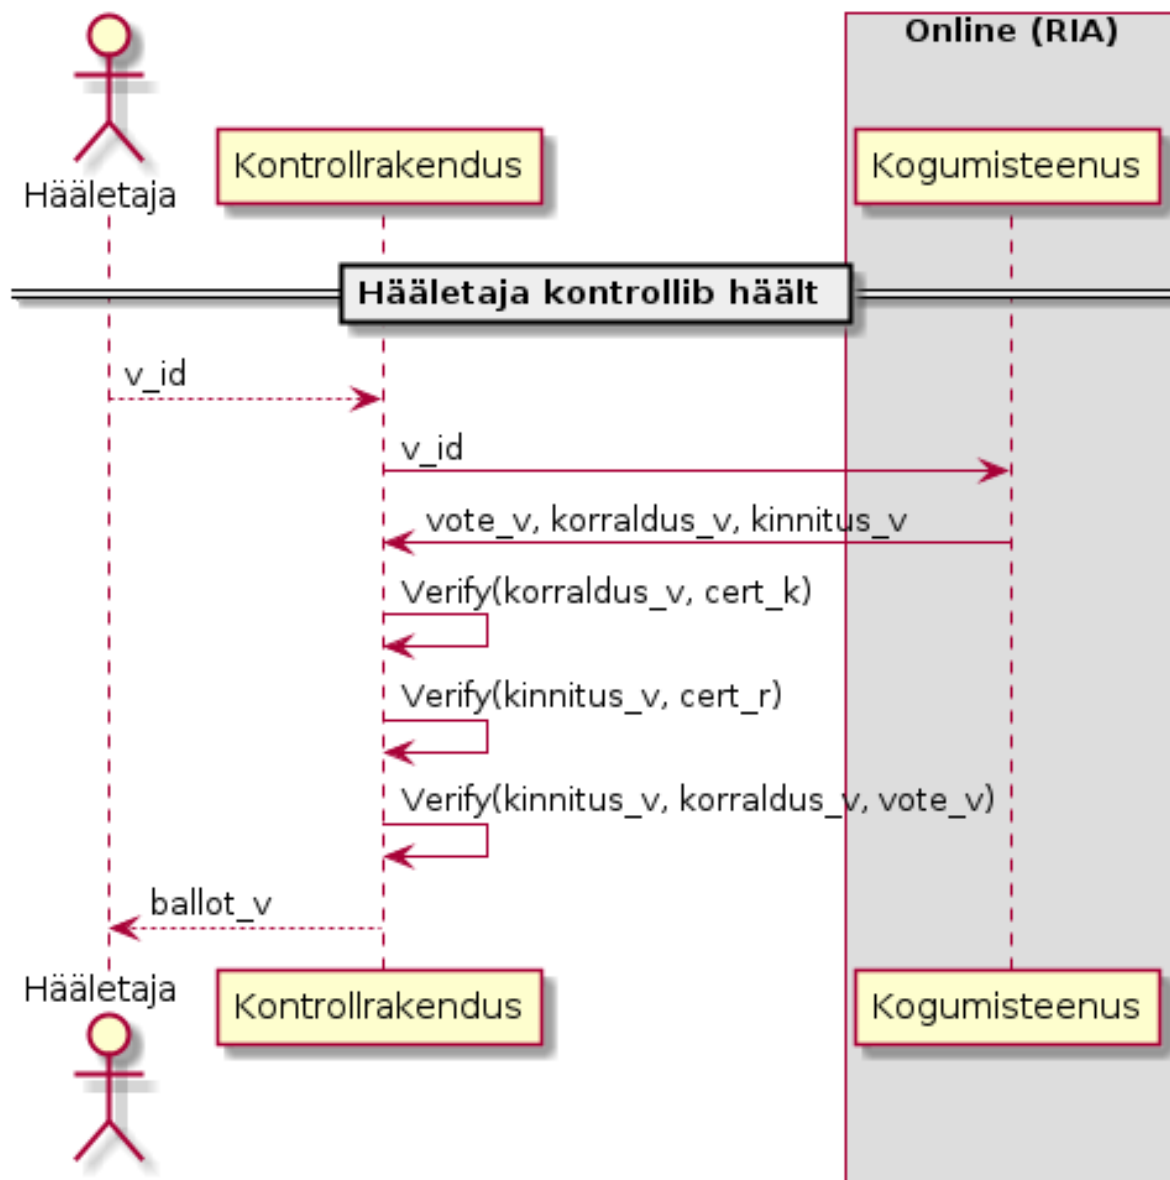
Online (RIA)

Hääletaja

Kontrollrakendus

Kogumisteenus

Hääletaja kontrollib häält

v_id

v_id

vote_v, korraldus_v, kinnitus_v

Verify(korraldus_v, cert_k)

Verify(kinnitus_v, cert_r)

Verify(kinnitus_v, korraldus_v, vote_v)

ballot_v

Hääletaja

Kontrollrakendus

Kogumisteenus